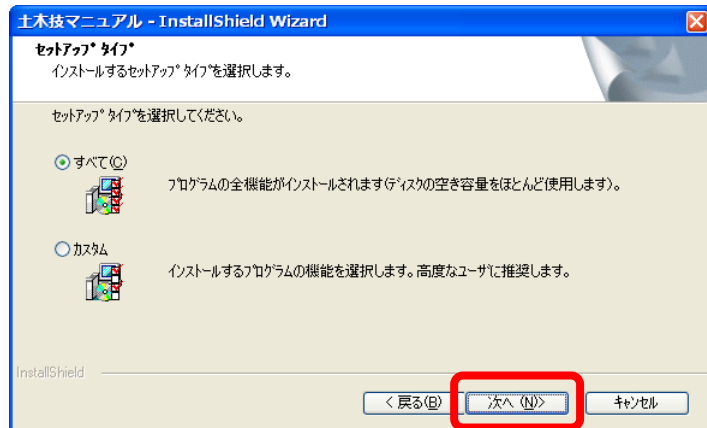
土木技マニュアル - InstallShield Wizard

セットアップ タイプ
インストールするセットアップ タイプを選択します。

セットアップ タイプを選択してください。

すべて(C)
プログラムの全機能がインストールされます(ディスクの空き容量をほとんど使用します)。

カスタム
インストールするプログラムの機能を選択します。高度なユーザに推奨します。

InstallShield

< 戻る(B)
次へ (N)>
キャンセル